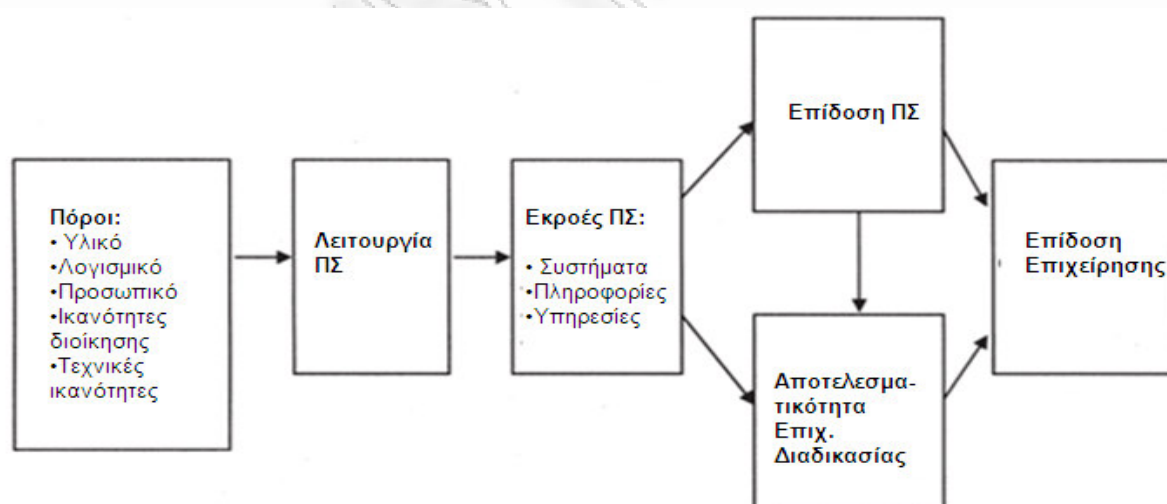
Πόροι:
• Υλικό
•Λογισμικό
•Προσωπικό
•Ικανότητες διοίκησης
•Τεχνικές ικανότητες

Λειτουργία ΠΣ

Εκροές ΠΣ:
• Συστήματα
•Πληροφορίες
•Υπηρεσίες

Επίδοση ΠΣ

Αποτελεσματικότητα Επιχ. Διαδικασίας

Επίδοση Επιχείρησης